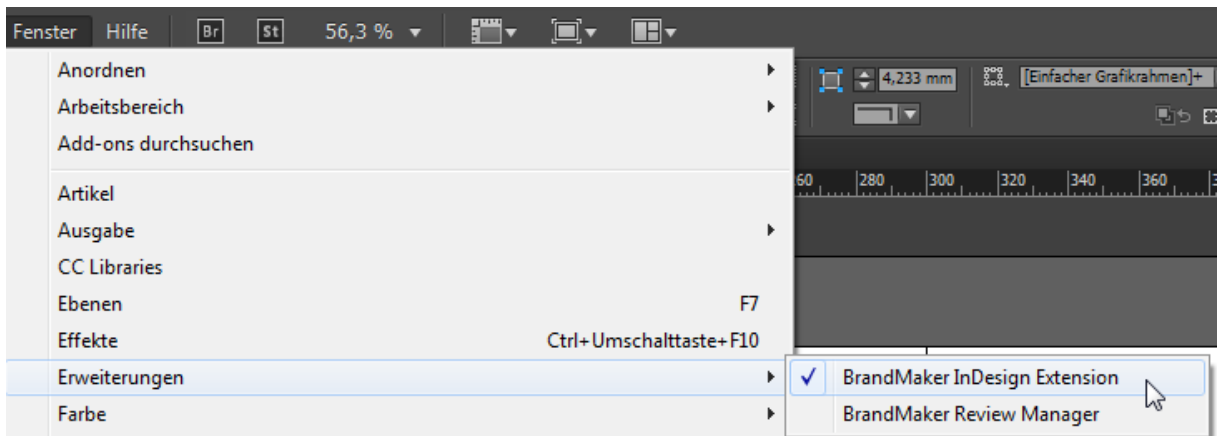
Fenster Hilfe Br St 56,3 %

Anordnen
Arbeitsbereich
Add-ons durchsuchen

Artikel
Ausgabe
CC Libraries
Ebenen F7
Effekte Ctrl+Umschalttaste+F10
Erweiterungen
Farbe

4,233 mm [Einfacher Grafikrahmen]+

60 280 300 320 340 360

✓ BrandMaker InDesign Extension
BrandMaker Review Manager